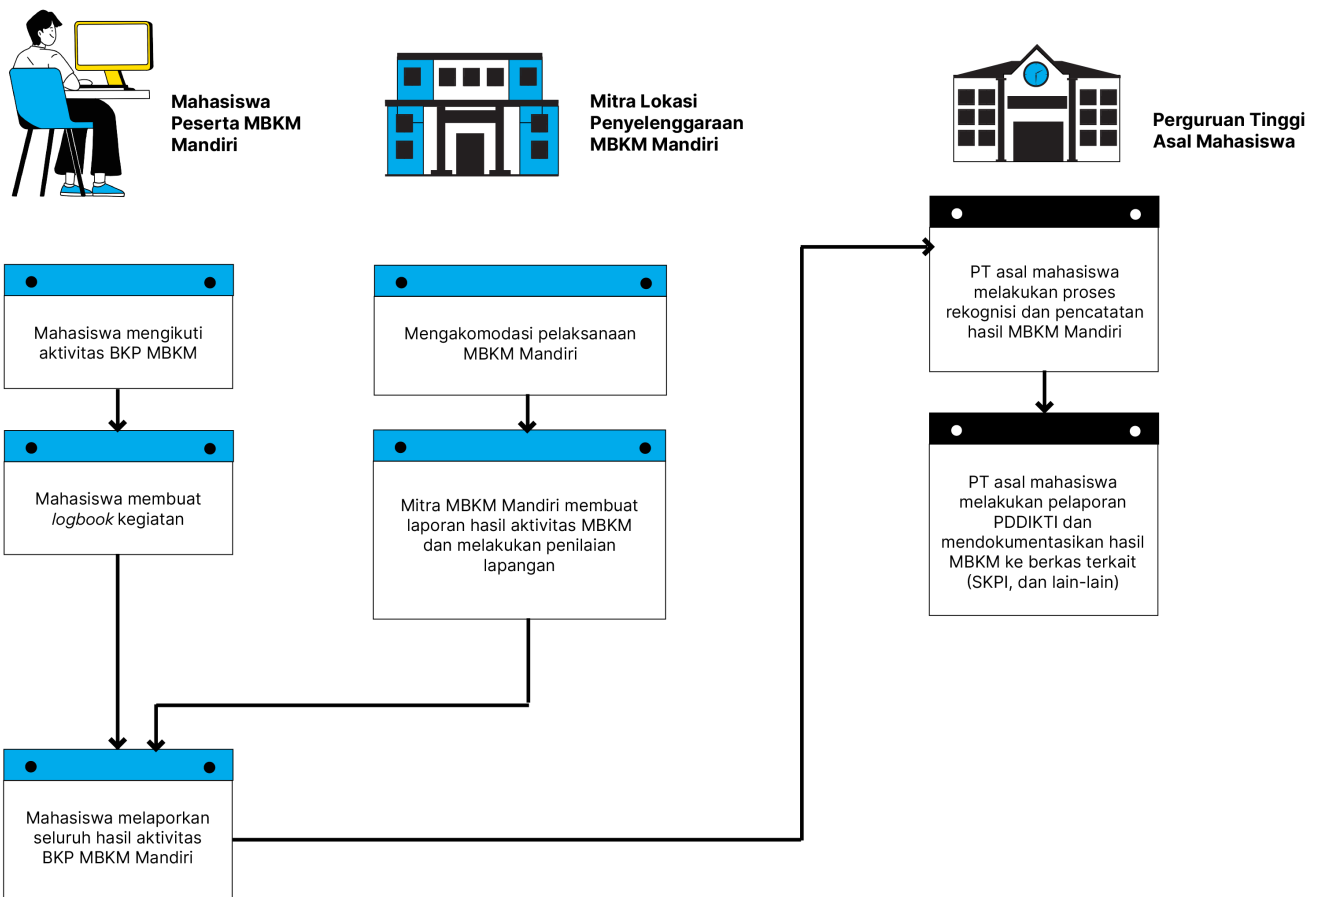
Mahasiswa Peserta MBKM Mandiri

Mitra Lokasi Penyelenggaraan MBKM Mandiri

Perguruan Tinggi Asal Mahasiswa

Mahasiswa mengikuti aktivitas BKP MBKM

Mahasiswa membuat *logbook* kegiatan

Mengakomodasi pelaksanaan MBKM Mandiri

Mitra MBKM Mandiri membuat laporan hasil aktivitas MBKM dan melakukan penilaian lapangan

PT asal mahasiswa melakukan proses rekognisi dan pencatatan hasil MBKM Mandiri

PT asal mahasiswa melakukan pelaporan PDDIKTI dan mendokumentasikan hasil MBKM ke berkas terkait (SKPI, dan lain-lain)

Mahasiswa melaporkan seluruh hasil aktivitas BKP MBKM Mandiri